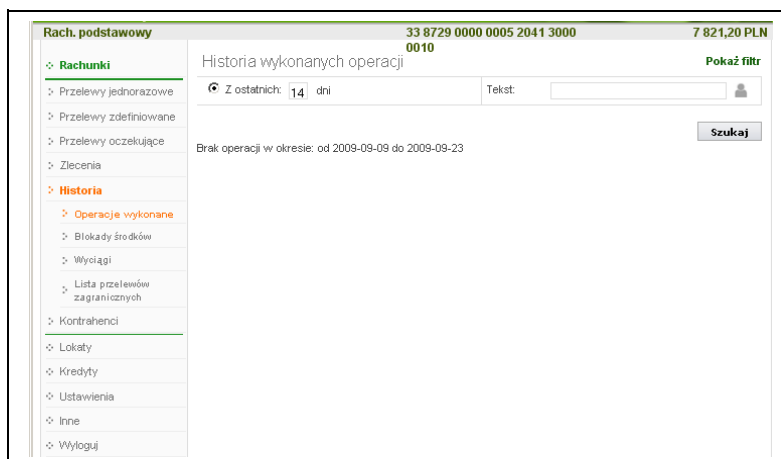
Rach. podstawowy
33 8729 0000 0005 2041 3000 0010
7 821,20 PLN

Rachunki
Przelewy jednorazowe
Przelewy zdefiniowane
Przelewy oczekujące
Zlecenia
Historia
Operacje wykonane
Blokady środków
Wyciągi
Lista przelewów zagranicznych
Kontrahenci
Lokaty
Kredyty
Ustawienia
Inne
Wyloguj

Historia wykonanych operacji
Pokaż filtr

Z ostatnich: 14 dni
Tekst:

Szukaj

Brak operacji w okresie: od 2009-09-09 do 2009-09-23